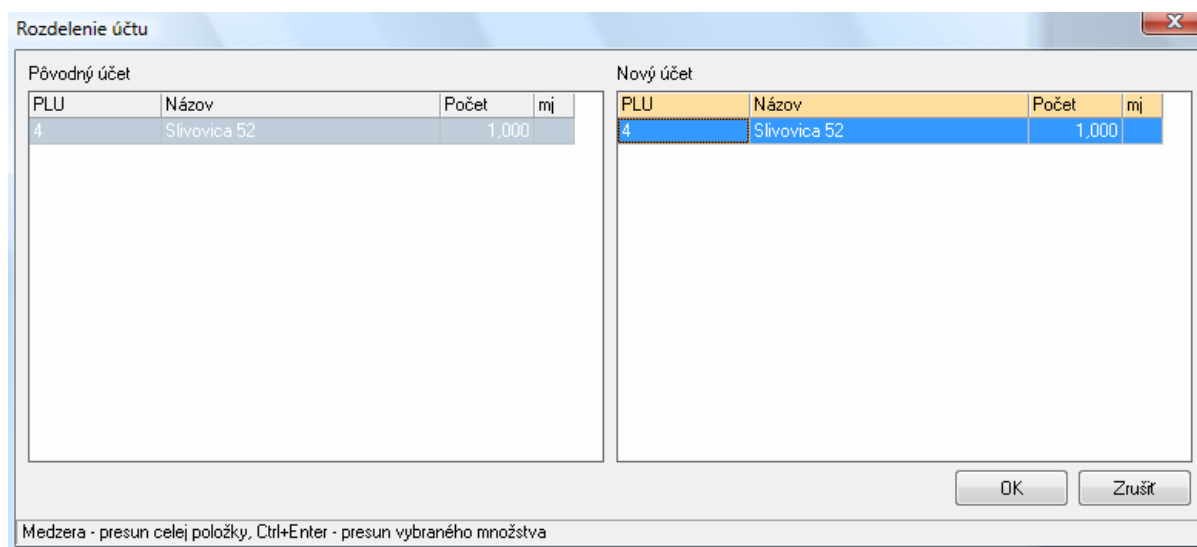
Rozdelenie účtu

Pôvodný účet

| PLU | Názov | Počet | mj |
|---|---|---|---|
| 4 | Slivovica 52 | 1,000 | |

Nový účet

| PLU | Názov | Počet | mj |
|---|---|---|---|
| 4 | Slivovica 52 | 1,000 | |

OK

Zrušiť

Medzera - presun celej položky, Ctrl+Enter - presun vybraného množstva